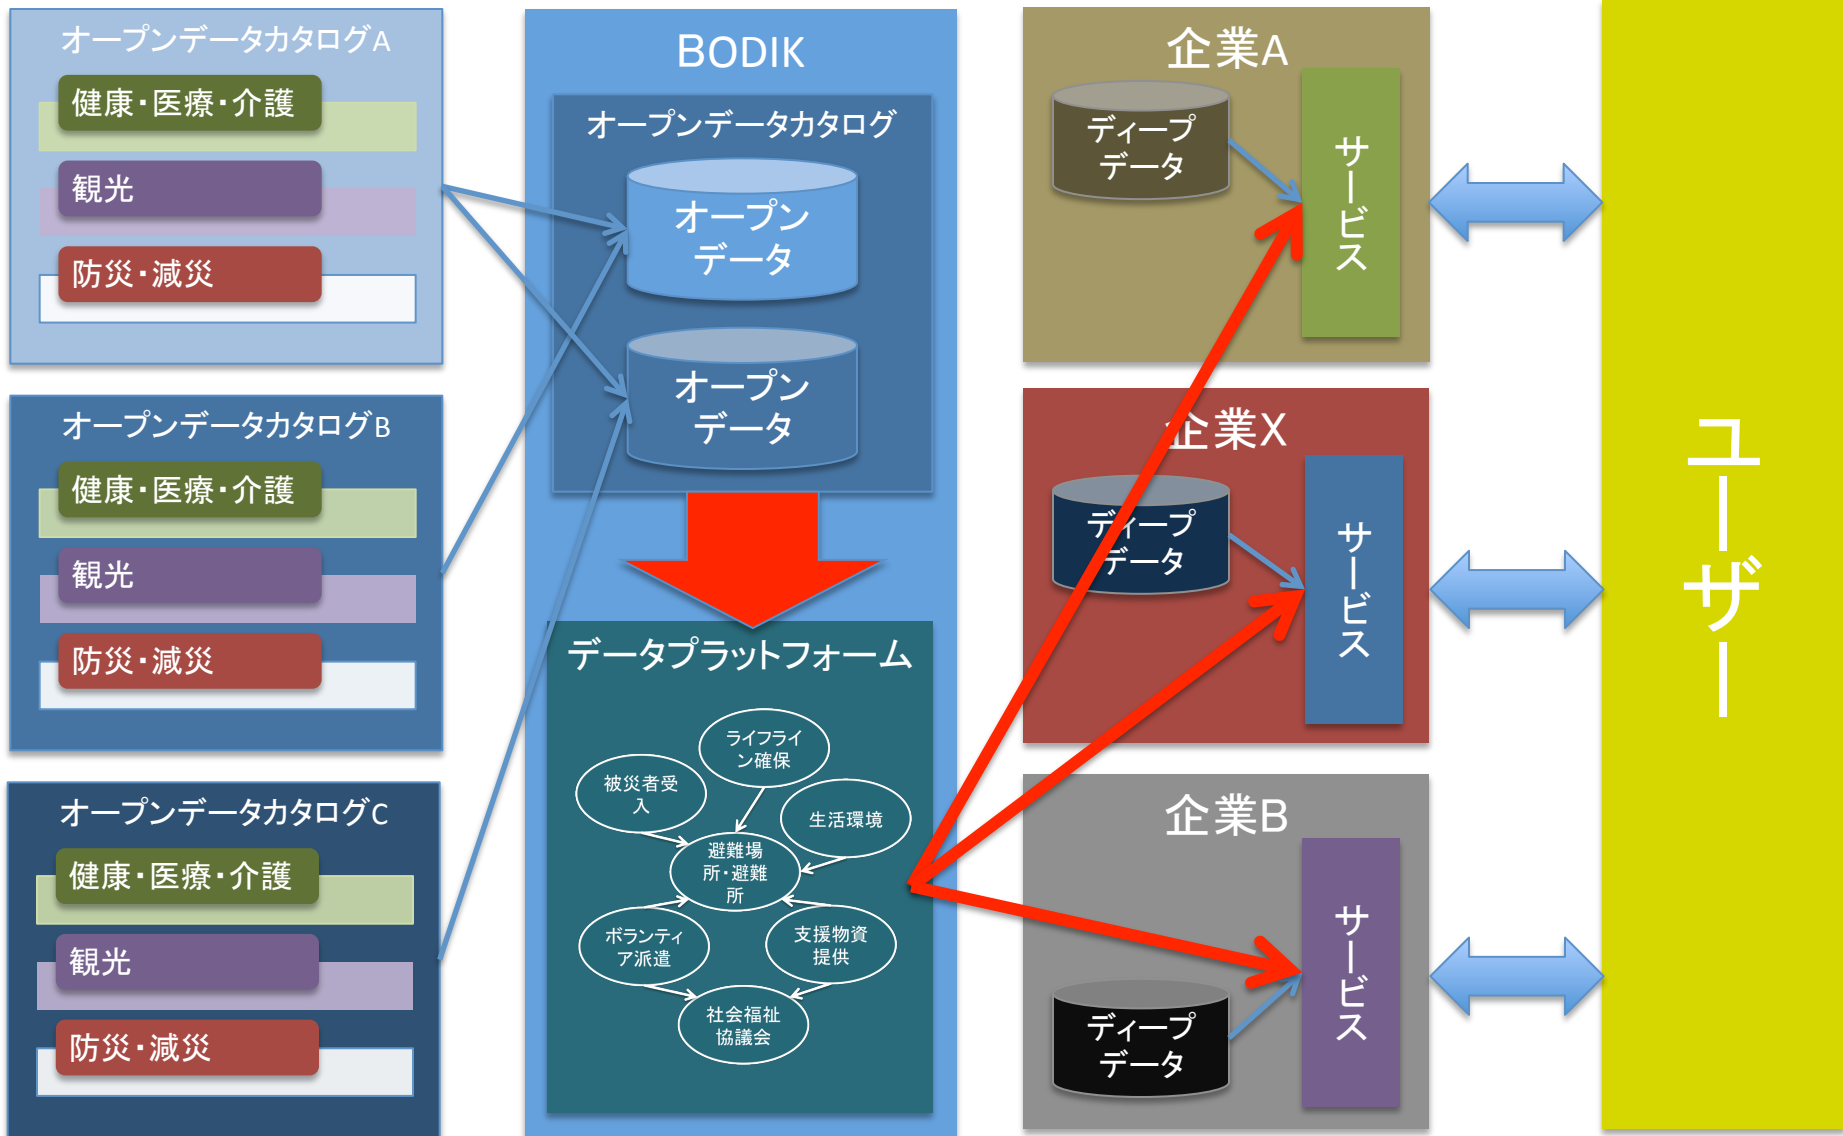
オープンデータカタログA
健康・医療・介護
観光
防災・減災

オープンデータカタログB
健康・医療・介護
観光
防災・減災

オープンデータカタログC
健康・医療・介護
観光
防災・減災

BODIK
オープンデータカタログ
オープンデータ
オープンデータ

データプラットフォーム
ライフライン確保
被災者受入
生活環境
避難場所・避難所
ボランティア派遣
支援物資提供
社会福祉協議会

企業A
ディープデータ
サービス

企業X
ディープデータ
サービス

企業B
ディープデータ
サービス

ユーザー